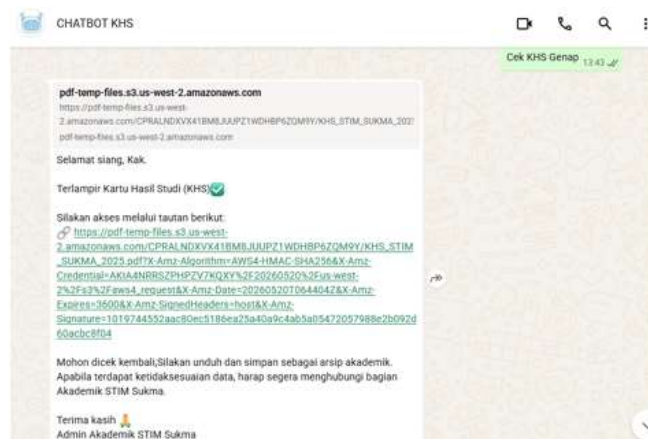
CHATBOT KHS

Cek KHS Genap 13.43

pdf-temp-files.s3.us-west-2.amazonaws.com
https://pdf-temp-files.s3.us-west-2.amazonaws.com/CPRALNDXVX41BM8JUUPZ1WDHBP6ZQM9Y/KHS_STIM_SUKMA_202
pdf-temp-files.s3.us-west-2.amazonaws.com

Selamat siang, Kak.

Terlampir Kartu Hasil Studi (KHS)✅

Silakan akses melalui tautan berikut:
🔗 https://pdf-temp-files.s3.us-west-2.amazonaws.com/CPRALNDXVX41BM8JUUPZ1WDHBP6ZQM9Y/KHS_STIM_SUKMA_2025.pdf?X-Amz-Algorithm=AWS4-HMAC-SHA256&X-Amz-Credential=AKIA4NRRSZPHPZV7KQXY%2F20260520%2Fus-west-2%2Fs3%2Faws4_request&X-Amz-Date=20260520T064404Z&X-Amz-Expires=3600&X-Amz-SignedHeaders=host&X-Amz-Signature=1019744552aac80ec5186ea25a40a9c4ab5a05472057988e2b092d60acbc8f04

Mohon dicek kembali,Silakan unduh dan simpan sebagai arsip akademik. Apabila terdapat ketidaksesuaian data, harap segera menghubungi bagian Akademik STIM Sukma.

Terima kasih 🙏
Admin Akademik STIM Sukma